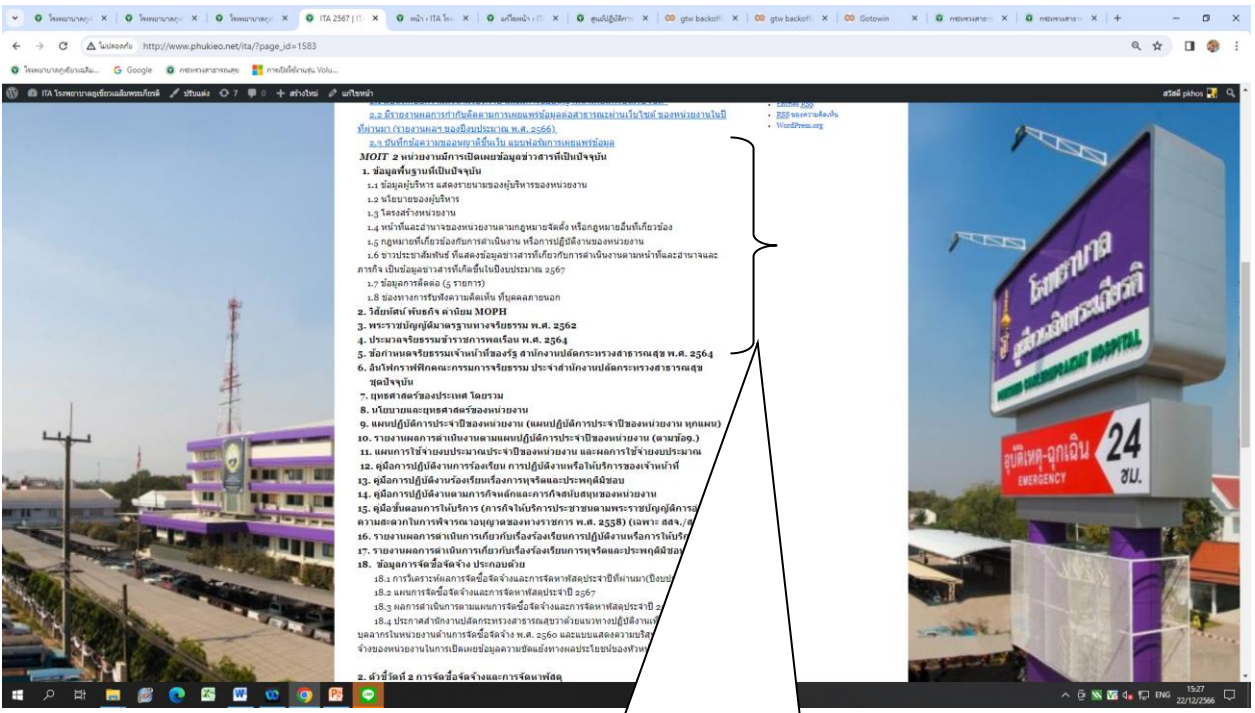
โรงพยาบาลภูเขี | โรงพยาบาลภูเ | โรงพยาบาลภูเ | ITA 2567 | IT | หน้า ‹ ITA โรง | แก้ไขหน้า ‹ IT | ศูนย์ปฏิบัติการ | gtw backoffi | gtw backoffi | Gotowin | กระทรวงสาธา | กระทรวงสาธา

ไม่ปลอดภัย http://www.phukieo.net/ita/?page_id=1583

โรงพยาบาลภูเขียวเฉลิมพ... Google กระทรวงสาธารณสุข การเปิดใช้งานหุ่น Volu...

ITA โรงพยาบาลภูเขียวเฉลิมพระเกียรติ ปรับแต่ง 7 0 + สร้างใหม่ แก้ไขหน้า สวัสดี pkhos

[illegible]

2.2 มีรายงานผลการกำกับติดตามการเผยแพร่ข้อมูลต่อสาธารณะผ่านเว็บไซต์ ของหน่วยงานในปีที่ผ่านมา (รายงานผล ของปีงบประมาณ พ.ศ. 2566)

2.3 บันทึกข้อความขออนุญาติขึ้นเว็บ แบบฟอร์มการเผยแพร่ข้อมูล

Entries RSS
RSS ของความคิดเห็น
WordPress.org

MOIT 2 หน่วยงานมีการเปิดเผยข้อมูลข่าวสารที่เป็นปัจจุบัน

1. ข้อมูลพื้นฐานที่เป็นปัจจุบัน
1.1 ข้อมูลผู้บริหาร แสดงรายนามของผู้บริหารของหน่วยงาน
1.2 นโยบายของผู้บริหาร
1.3 โครงสร้างหน่วยงาน
1.4 หน้าที่และอำนาจของหน่วยงานตามกฎหมายจัดตั้ง หรือกฎหมายอื่นที่เกี่ยวข้อง
1.5 กฎหมายที่เกี่ยวข้องกับการดำเนินงาน หรือการปฏิบัติงานของหน่วยงาน
1.6 ข่าวประชาสัมพันธ์ ที่แสดงข้อมูลข่าวสารที่เกี่ยวกับการดำเนินงานตามหน้าที่และอำนาจและภารกิจ เป็นข้อมูลข่าวสารที่เกิดขึ้นในปีงบประมาณ 2567
1.7 ข้อมูลการติดต่อ (5 รายการ)
1.8 ช่องทางการรับฟังความคิดเห็น ที่บุคคลภายนอก
2. วิสัยทัศน์ พันธกิจ ค่านิยม MOPH
3. พระราชบัญญัติมาตรฐานทางจริยธรรม พ.ศ. 2562
4. ประมวลจริยธรรมข้าราชการพลเรือน พ.ศ. 2564
5. ข้อกำหนดจริยธรรมเจ้าหน้าที่ของรัฐ สำนักงานปลัดกระทรวงสาธารณสุข พ.ศ. 2564
6. อินโฟกราฟฟิกคณะกรรมการจริยธรรม ประจำสำนักงานปลัดกระทรวงสาธารณสุข ชุดปัจจุบัน
7. ยุทธศาสตร์ของประเทศ โดยรวม
8. นโยบายและยุทธศาสตร์ของหน่วยงาน
9. แผนปฏิบัติการประจำปีของหน่วยงาน (แผนปฏิบัติการประจำปีของหน่วยงาน ทุกแผน)
10. รายงานผลการดำเนินงานตามแผนปฏิบัติการประจำปีของหน่วยงาน (ตามข้อ9.)
11. แผนการใช้จ่ายงบประมาณประจำปีของหน่วยงาน และผลการใช้จ่ายงบประมาณ
12. คู่มือการปฏิบัติงานการร้องเรียน การปฏิบัติงานหรือให้บริการของเจ้าหน้าที่
13. คู่มือการปฏิบัติงานร้องเรียนเรื่องการทุจริตและประพฤติมิชอบ
14. คู่มือการปฏิบัติงานตามภารกิจหลักและภารกิจสนับสนุนของหน่วยงาน
15. คู่มือขั้นตอนการให้บริการ (ภารกิจให้บริการประชาชนตามพระราชบัญญัติการอ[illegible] ความสะดวกในการพิจารณาอนุญาตของทางราชการ พ.ศ. 2558) (เฉพาะ สสจ./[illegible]
16. รายงานผลการดำเนินการเกี่ยวกับเรื่องร้องเรียนการปฏิบัติงานหรือการให้บริ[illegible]
17. รายงานผลการดำเนินการเกี่ยวกับเรื่องร้องเรียนการทุจริตและประพฤติมิชอ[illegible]
18. ข้อมูลการจัดซื้อจัดจ้าง ประกอบด้วย
18.1 การวิเคราะห์ผลการจัดซื้อจัดจ้างและการจัดหาพัสดุประจำปีที่ผ่านมา(ปีงบป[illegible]
18.2 แผนการจัดซื้อจัดจ้างและการจัดหาพัสดุประจำปี 2567
18.3 ผลการดำเนินการตามแผนการจัดซื้อจัดจ้างและการจัดหาพัสดุประจำปี 2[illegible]
18.4 ประกาศสำนักงานปลัดกระทรวงสาธารณสุขว่าด้วยแนวทางปฏิบัติงานเ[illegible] บุคลากรในหน่วยงานด้านการจัดซื้อจัดจ้าง พ.ศ. 2560 และแบบแสดงความบริสุ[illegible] จ้างของหน่วยงานในการเปิดเผยข้อมูลความขัดแย้งทางผลประโยชน์ของหัวห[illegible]

2. ตัวชี้วัดที่ 2 การจัดซื้อจัดจ้างและการจัดหาพัสดุ

โรงพยาบาลภูเขียวเฉลิมพระเกียรติ
PHUKHIEO CHALERMPRAKIAT HOSPITAL
อุบัติเหตุ-ฉุกเฉิน
EMERGENCY
24 ชม.

ENG 15:27 22/12/2566